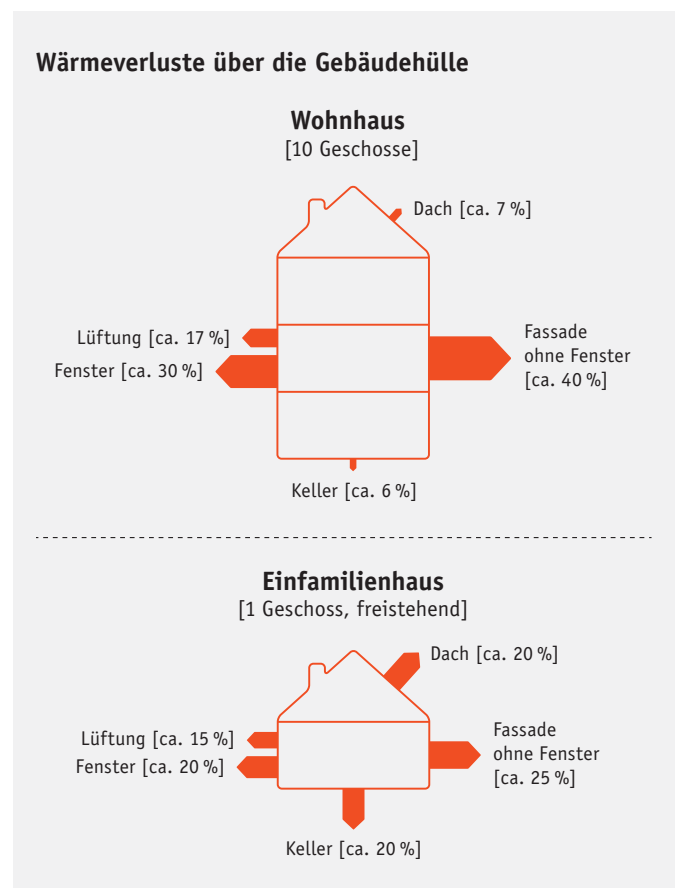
Wärmeverluste über die Gebäudehülle

Wohnhaus
[10 Geschosse]

Dach [ca. 7 %]

Lüftung [ca. 17 %]
Fenster [ca. 30 %]

Fassade
ohne Fenster
[ca. 40 %]

Keller [ca. 6 %]

Einfamilienhaus
[1 Geschoss, freistehend]

Dach [ca. 20 %]

Lüftung [ca. 15 %]
Fenster [ca. 20 %]

Fassade
ohne Fenster
[ca. 25 %]

Keller [ca. 20 %]